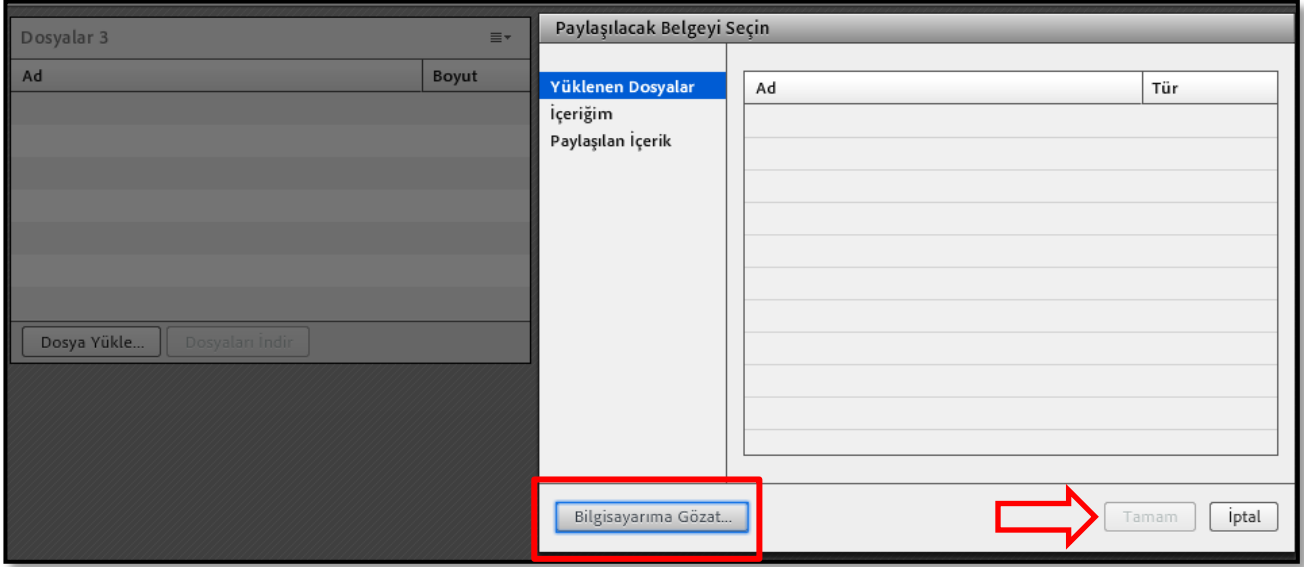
Dosyalar 3

| Ad | Boyut |
|---|---|

Dosya Yükle... Dosyaları İndir

Paylaşılacak Belgeyi Seçin

Yüklenen Dosyalar
İçeriğim
Paylaşılan İçerik

| Ad | Tür |
|---|---|

Bilgisayarıma Gözat...

Tamam İptal